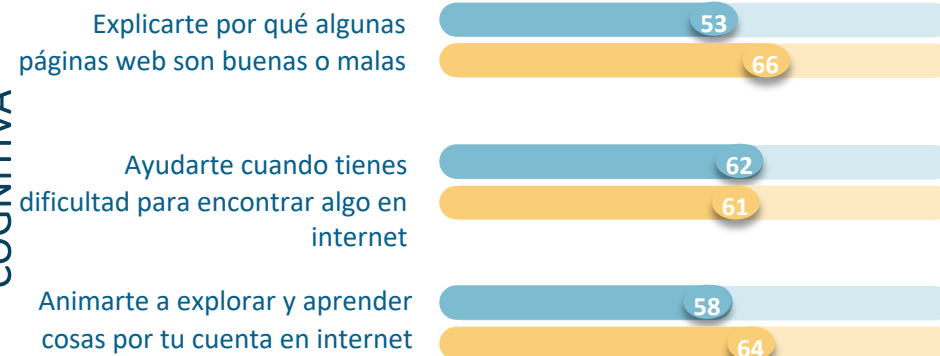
COGNITIVA

Explicarte por qué algunas páginas web son buenas o malas

53

66

Ayudarte cuando tienes dificultad para encontrar algo en internet

62

61

Animarte a explorar y aprender cosas por tu cuenta en internet

58

64